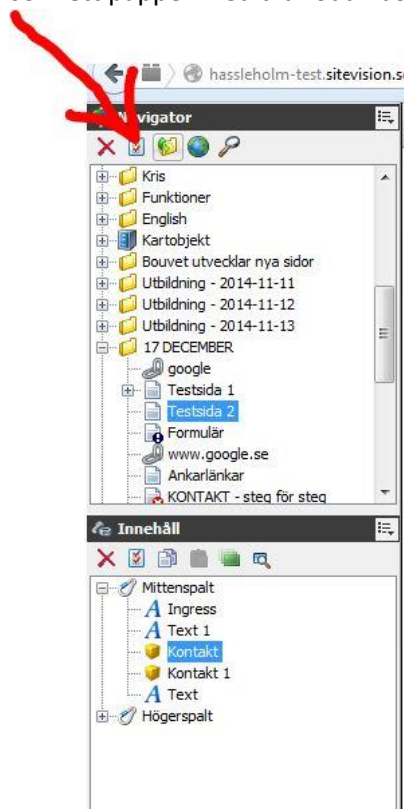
hassleholm-test.sitevision.se

Navigator

Kris
Funktioner
English
Kartobjekt
Bouvet utvecklar nya sidor
Utbildning - 2014-11-11
Utbildning - 2014-11-12
Utbildning - 2014-11-13
17 DECEMBER
google
Testsida 1
Testsida 2
Formulär
www.google.se
Ankarlänkar
KONTAKT - steg för steg

Innehåll

Mittenspalt
Ingress
Text 1
Kontakt
Kontakt 1
Text
Högerspalt